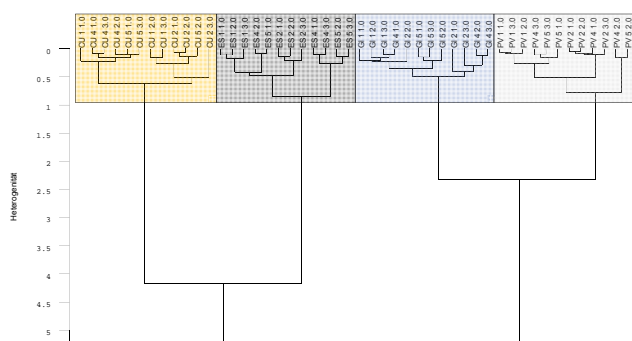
CU 1 1.0
CU 4 1.0
CU 4 3.0
CU 4 2.0
CU 5 1.0
CU 5 3.0
CU 1 2.0
CU 1 3.0
CU 2 1.0
CU 2 2.0
CU 5 2.0
CU 2 3.0
ES 1 1.0
ES 1 2.0
ES 3 1.0
ES 4 2.0
ES 5 1.0
ES 2 1.0
ES 2 2.0
ES 2 3.0
ES 4 1.0
ES 4 3.0
ES 5 2.0
ES 5 3.0
GI 1 1.0
GI 1 2.0
GI 1 3.0
GI 4 1.0
GI 2 2.0
GI 3 1.0
GI 5 3.0
GI 5 2.0
GI 2 1.0
GI 2 3.0
GI 4 2.0
GI 4 3.0
PV 1 1.0
PV 1 3.0
PV 1 2.0
PV 4 3.0
PV 5 3.0
PV 5 1.0
PV 2 1.0
PV 2 2.0
PV 4 1.0
PV 2 3.0
PV 4 2.0
PV 5 2.0

0
0.5
1
1.5
2
2.5
3
3.5
4
4.5
5

Heterogenität